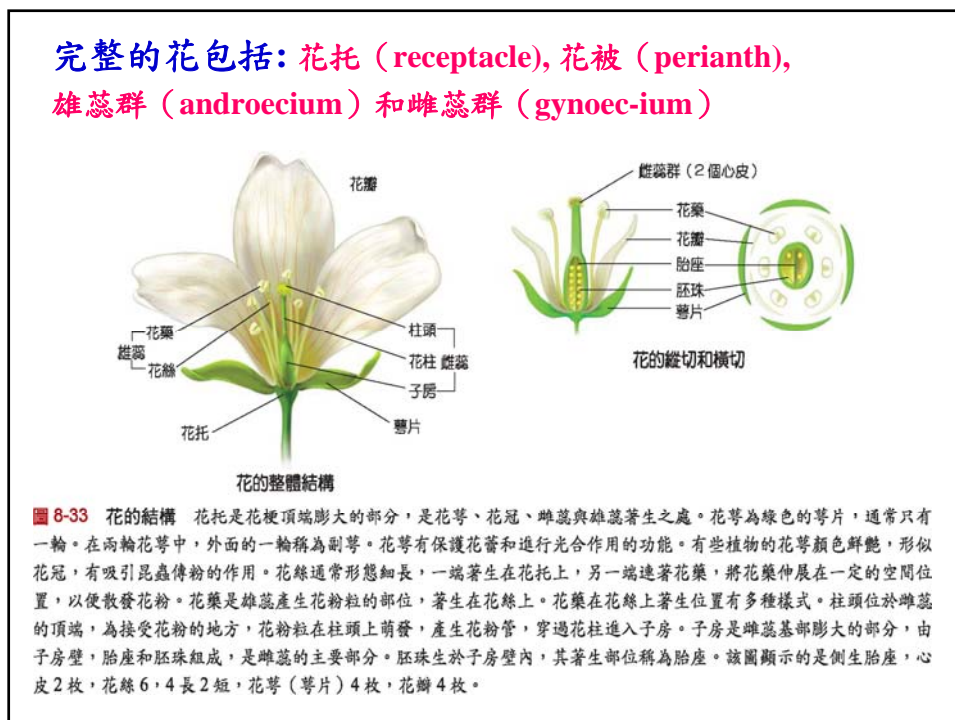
完整的花包括: 花托（receptacle), 花被（perianth),
雄蕊群（androecium）和雌蕊群（gynoec-ium）

花瓣
花藥
雄蕊
花絲
柱頭
花柱 雌蕊
子房
花托
萼片
花的整體結構

雌蕊群（2個心皮）
花藥
花瓣
胎座
胚珠
萼片
花的縱切和橫切

圖 8-33 花的結構 花托是花梗頂端膨大的部分，是花萼、花冠、雌蕊與雄蕊著生之處。花萼為綠色的萼片，通常只有一輪。在兩輪花萼中，外面的一輪稱為副萼。花萼有保護花蕾和進行光合作用的功能。有些植物的花萼顏色鮮艷，形似花冠，有吸引昆蟲傳粉的作用。花絲通常形態細長，一端著生在花托上，另一端連著花藥，將花藥伸展在一定的空間位置，以便散發花粉。花藥是雄蕊產生花粉粒的部位，著生在花絲上。花藥在花絲上著生位置有多種樣式。柱頭位於雌蕊的頂端，為接受花粉的地方，花粉粒在柱頭上萌發，產生花粉管，穿過花柱進入子房。子房是雌蕊基部膨大的部分，由子房壁，胎座和胚珠組成，是雌蕊的主要部分。胚珠生於子房壁內，其著生部位稱為胎座。該圖顯示的是側生胎座，心皮 2 枚，花絲 6，4 長 2 短，花萼（萼片）4 枚，花瓣 4 枚。